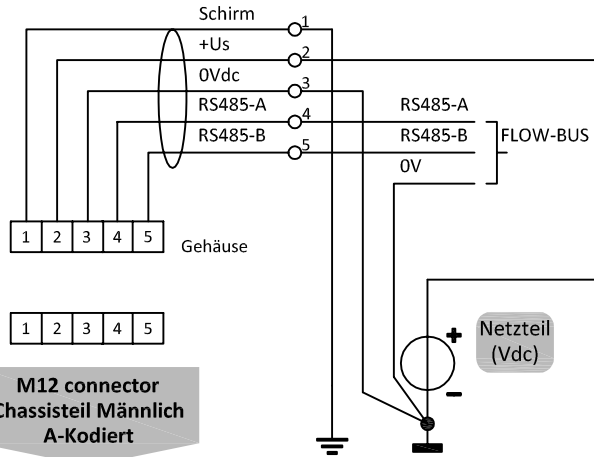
Schirm
1
+Us
2
0Vdc
3
RS485-A
4
RS485-B
5
RS485-A
RS485-B
0V
FLOW-BUS

| 1 | 2 | 3 | 4 | 5 |
|---|---|---|---|---|

Gehäuse

| 1 | 2 | 3 | 4 | 5 |
|---|---|---|---|---|

Netzteil (Vdc)
+
−

M12 connector
Chassisteil Männlich
A-Kodiert